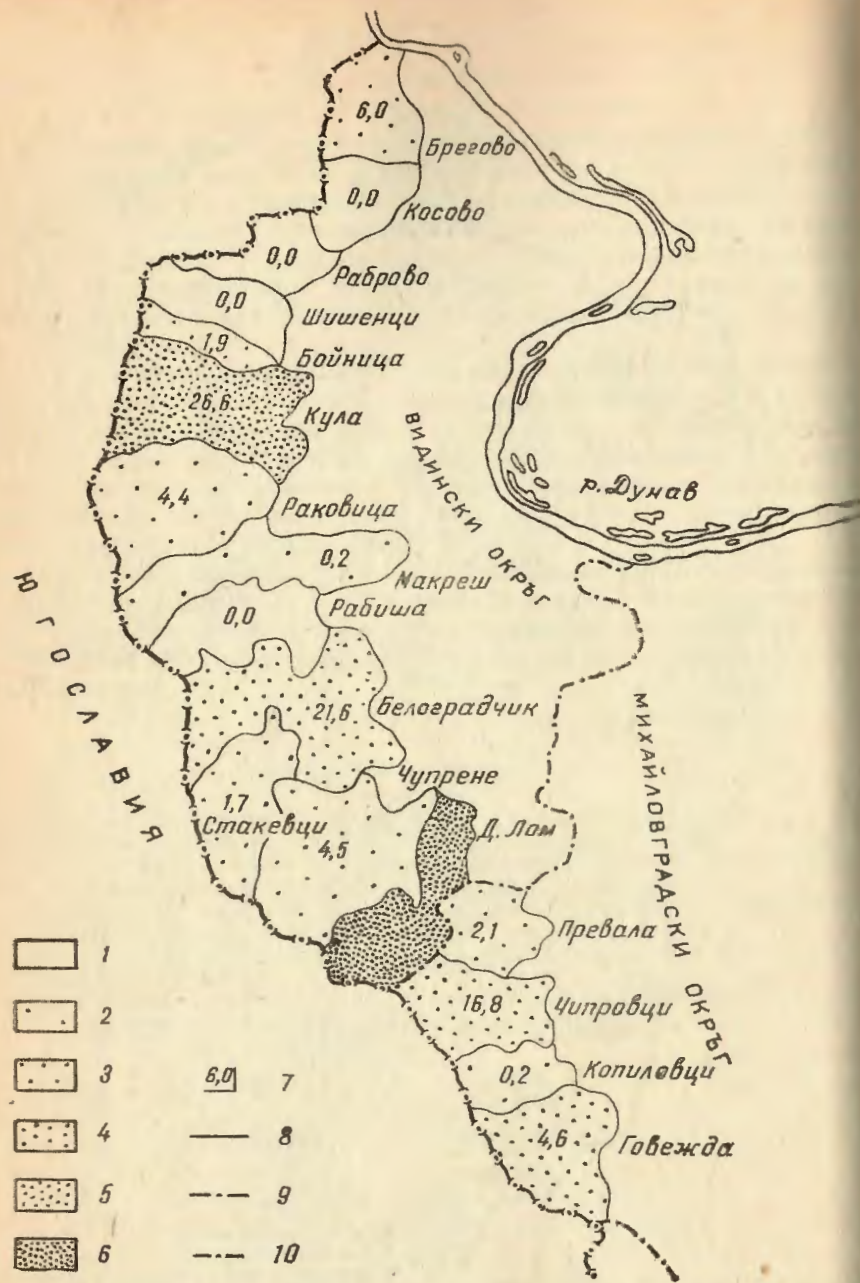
6,0
Брегово
0,0
Косово
0,0
Раброво
0,0
Шишенци
1,9
Бойница
26,6
Кула
ВИДИНСКИ ОКРЪГ
р. Дунав
4,4
Раковица
0,2
Макреш
0,0
Рабиша
ЮГОСЛАВИЯ
21,6
Белоградчик
МИХАЙЛОВГРАДСКИ ОКРЪГ
Чупрене
1,7
Стакевци
4,5
Д. Лом
2,1
Превала
16,8
Чипровци
0,2
Копиловци
4,6
Говежда

1
2
3
4
5
6
6,0 7
8
9
10